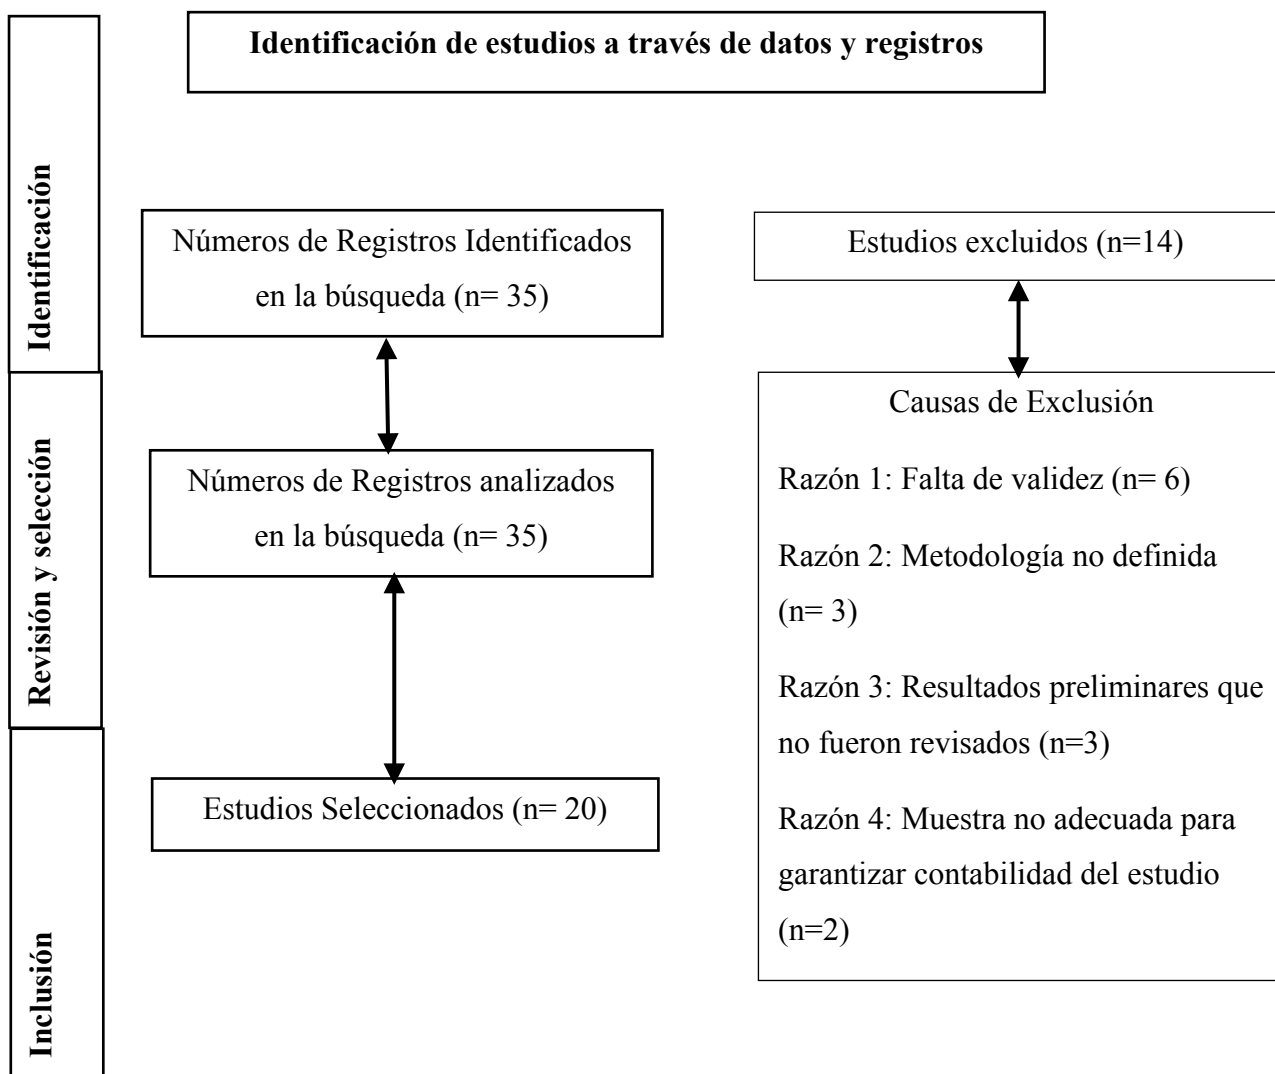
Identificación de estudios a través de datos y registros

Identificación

Números de Registros Identificados en la búsqueda (n= 35)

Estudios excluidos (n=14)

Revisión y selección

Números de Registros analizados en la búsqueda (n= 35)

Causas de Exclusión

Razón 1: Falta de validez (n= 6)

Razón 2: Metodología no definida (n= 3)

Razón 3: Resultados preliminares que no fueron revisados (n=3)

Razón 4: Muestra no adecuada para garantizar contabilidad del estudio (n=2)

Inclusión

Estudios Seleccionados (n= 20)